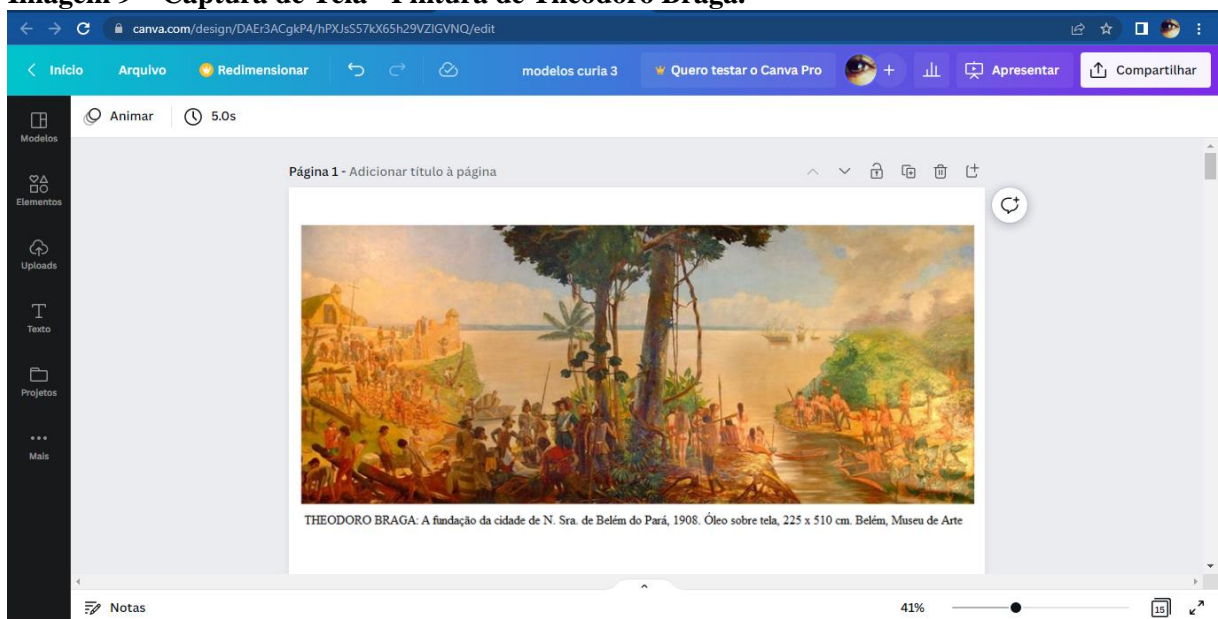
Imagem 9 – Captura de Tela - Pintura de Theodoro Braga.

canva.com/design/DAEr3ACgkP4/hPXJsS57kX65h29VZIGVNQ/edit

Início Arquivo Redimensionar modelos curia 3 Quero testar o Canva Pro Apresentar Compartilhar

Animar 5.0s

Modelos
Elementos
Uploads
Texto
Projetos
Mais

Página 1 - Adicionar título à página

THEODORO BRAGA: A fundação da cidade de N. Sra. de Belém do Pará, 1908. Óleo sobre tela, 225 x 510 cm. Belém, Museu de Arte

Notas 41% 15